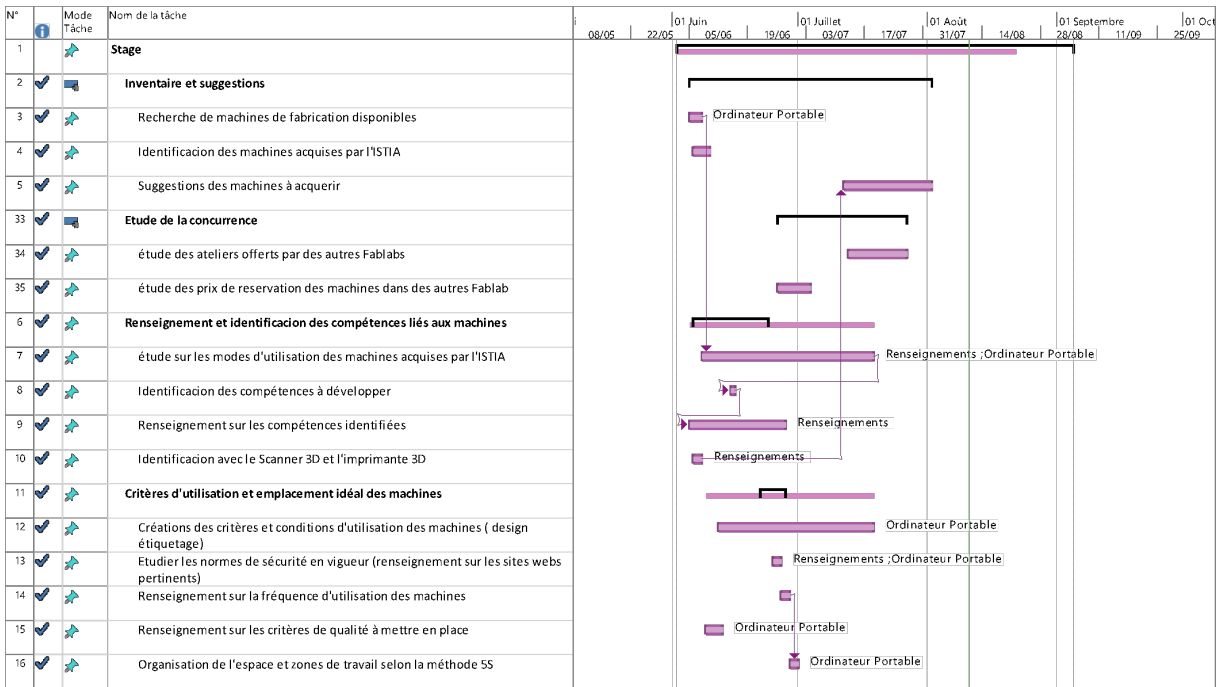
| N° | | Mode Tâche | Nom de la tâche |
|---|---|---|---|
| 1 | | | Stage |
| 2 | | | Inventaire et suggestions |
| 3 | | | Recherche de machines de fabrication disponibles |
| 4 | | | Identificacion des machines acquises par l'ISTIA |
| 5 | | | Suggestions des machines à acquerir |
| 33 | | | Etude de la concurrence |
| 34 | | | étude des ateliers offerts par des autres Fablabs |
| 35 | | | étude des prix de reservation des machines dans des autres Fablab |
| 6 | | | Renseignement et identificacion des compétences liés aux machines |
| 7 | | | étude sur les modes d'utilisation des machines acquises par l'ISTIA |
| 8 | | | Identificacion des compétences à développer |
| 9 | | | Renseignement sur les compétences identifiées |
| 10 | | | Identificacion avec le Scanner 3D et l'imprimante 3D |
| 11 | | | Critères d'utilisation et emplacement idéal des machines |
| 12 | | | Créations des critères et conditions d'utilisation des machines ( design étiquetage) |
| 13 | | | Etudier les normes de sécurité en vigueur (renseignement sur les sites webs pertinents) |
| 14 | | | Renseignement sur la fréquence d'utilisation des machines |
| 15 | | | Renseignement sur les critères de qualité à mettre en place |
| 16 | | | Organisation de l'espace et zones de travail selon la méthode 5S |

01 Juin | 01 Juillet | 01 Août | 01 Septembre | 01 Oct
08/05 | 22/05 | 05/06 | 19/06 | 03/07 | 17/07 | 31/07 | 14/08 | 28/08 | 11/09 | 25/09

Ordinateur Portable
Renseignements ;Ordinateur Portable
Renseignements
Renseignements
Ordinateur Portable
Renseignements ;Ordinateur Portable
Ordinateur Portable
Ordinateur Portable